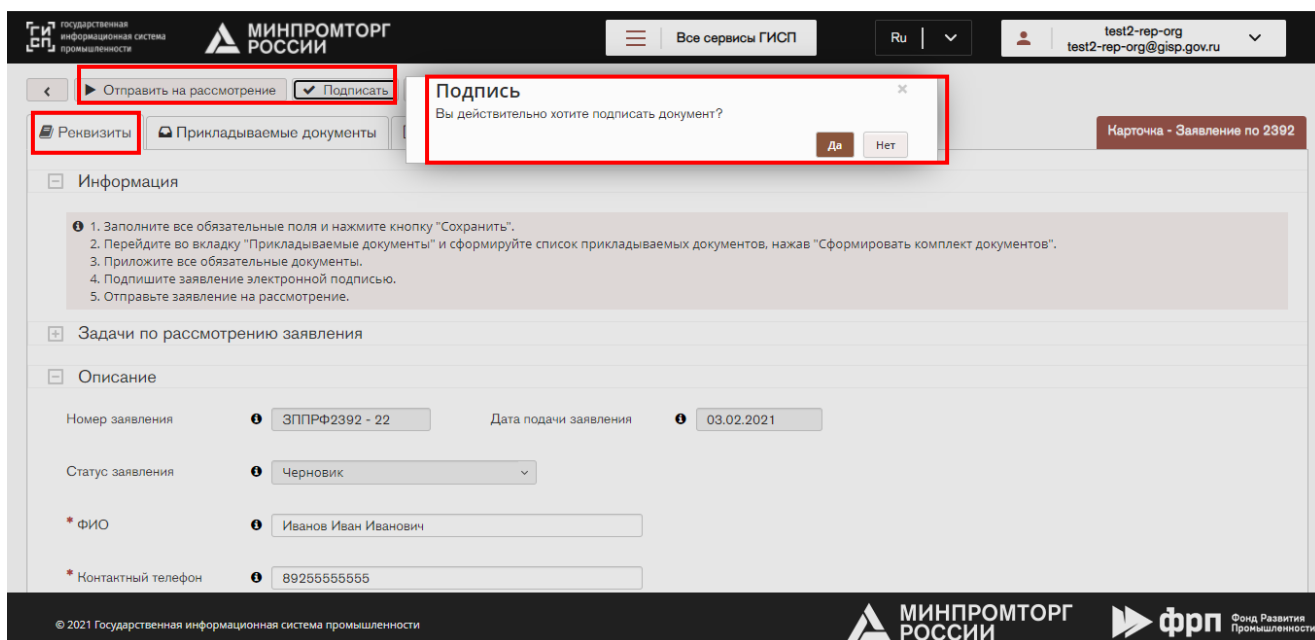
ГИСП государственная информационная система промышленности
МИНПРОМТОРГ РОССИИ

Все сервисы ГИСП

Ru

test2-rep-org
test2-rep-org@gisp.gov.ru

‹ ▶ Отправить на рассмотрение ✔ Подписать

Подпись ×
Вы действительно хотите подписать документ?
Да Нет

Реквизиты Прикладываемые документы

Карточка - Заявление по 2392

⊟ Информация

1. Заполните все обязательные поля и нажмите кнопку "Сохранить".
2. Перейдите во вкладку "Прикладываемые документы" и сформируйте список прикладываемых документов, нажав "Сформировать комплект документов".
3. Приложите все обязательные документы.
4. Подпишите заявление электронной подписью.
5. Отправьте заявление на рассмотрение.

⊞ Задачи по рассмотрению заявления

⊟ Описание

Номер заявления ЗППРФ2392 - 22 Дата подачи заявления 03.02.2021

Статус заявления Черновик

* ФИО Иванов Иван Иванович

* Контактный телефон 89255555555

© 2021 Государственная информационная система промышленности

МИНПРОМТОРГ РОССИИ

ФРП Фонд Развития Промышленности